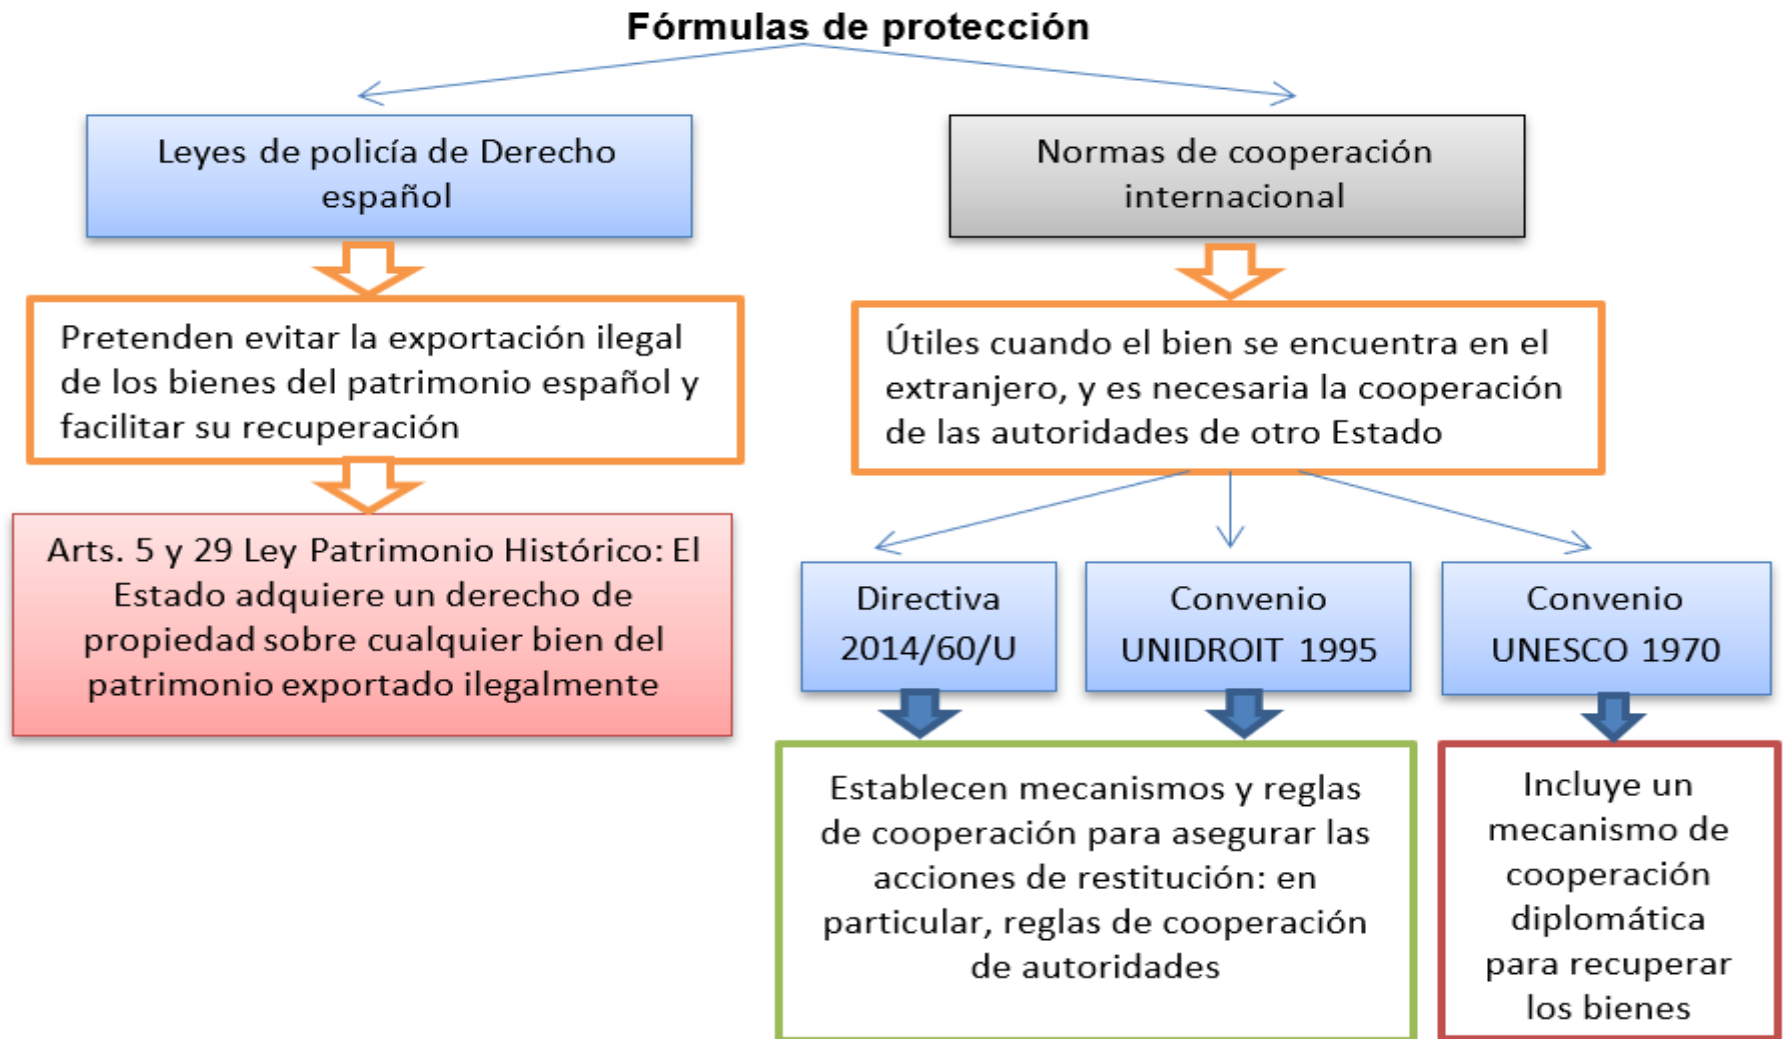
Fórmulas de protección

Leyes de policía de Derecho español

Pretenden evitar la exportación ilegal de los bienes del patrimonio español y facilitar su recuperación

Arts. 5 y 29 Ley Patrimonio Histórico: El Estado adquiere un derecho de propiedad sobre cualquier bien del patrimonio exportado ilegalmente

Normas de cooperación internacional

Útiles cuando el bien se encuentra en el extranjero, y es necesaria la cooperación de las autoridades de otro Estado

Directiva 2014/60/U

Convenio UNIDROIT 1995

Convenio UNESCO 1970

Establecen mecanismos y reglas de cooperación para asegurar las acciones de restitución: en particular, reglas de cooperación de autoridades

Incluye un mecanismo de cooperación diplomática para recuperar los bienes